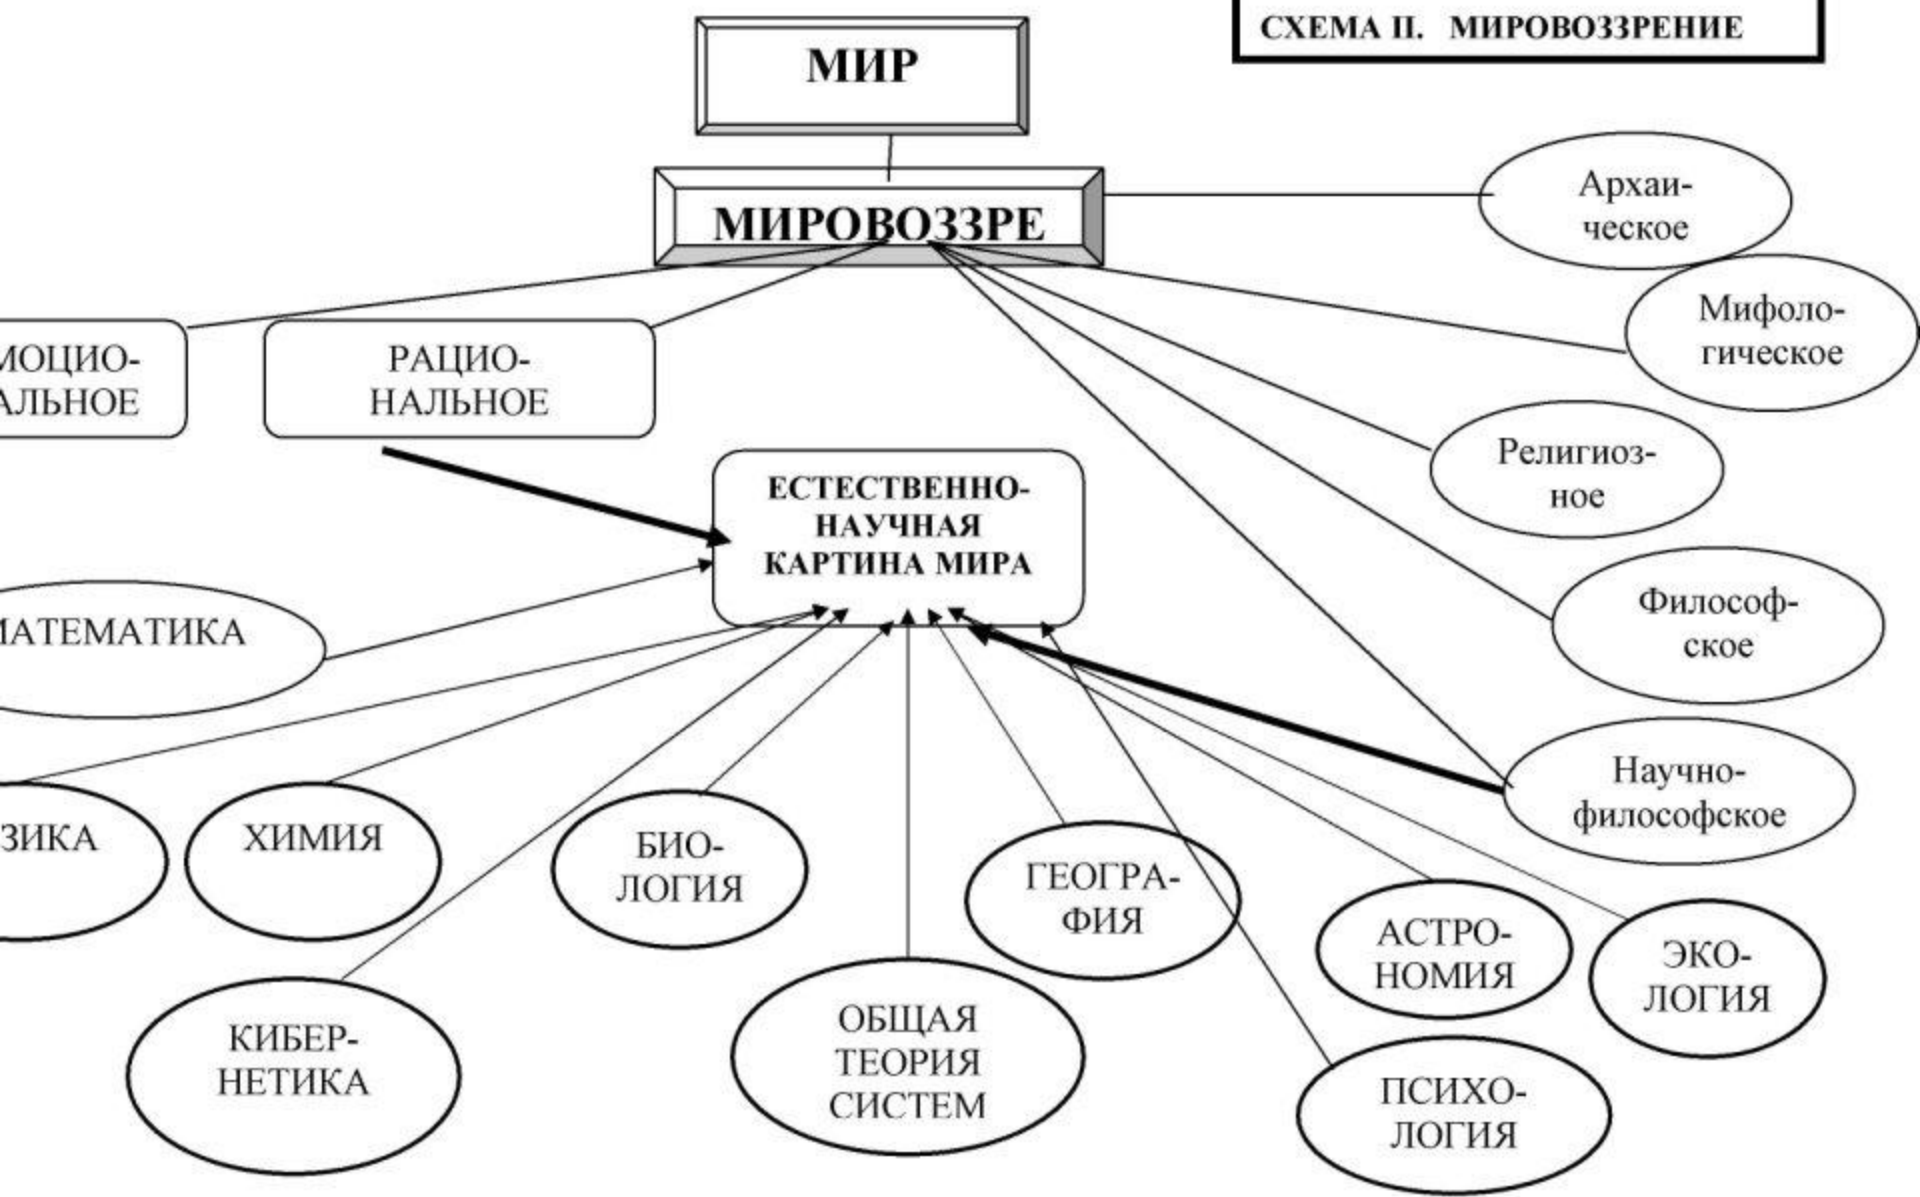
СХЕМА II. МИРОВОЗЗРЕНИЕ

МИР

МИРОВОЗЗРЕ

Архаическое

Мифологическое

Религиозное

Философское

Научно-философское

МОЦИО-АЛЬНОЕ

РАЦИОНАЛЬНОЕ

ЕСТЕСТВЕННО-НАУЧНАЯ КАРТИНА МИРА

МАТЕМАТИКА

ЗИКА

ХИМИЯ

БИОЛОГИЯ

ГЕОГРАФИЯ

АСТРОНОМИЯ

ЭКОЛОГИЯ

КИБЕРНЕТИКА

ОБЩАЯ ТЕОРИЯ СИСТЕМ

ПСИХОЛОГИЯ